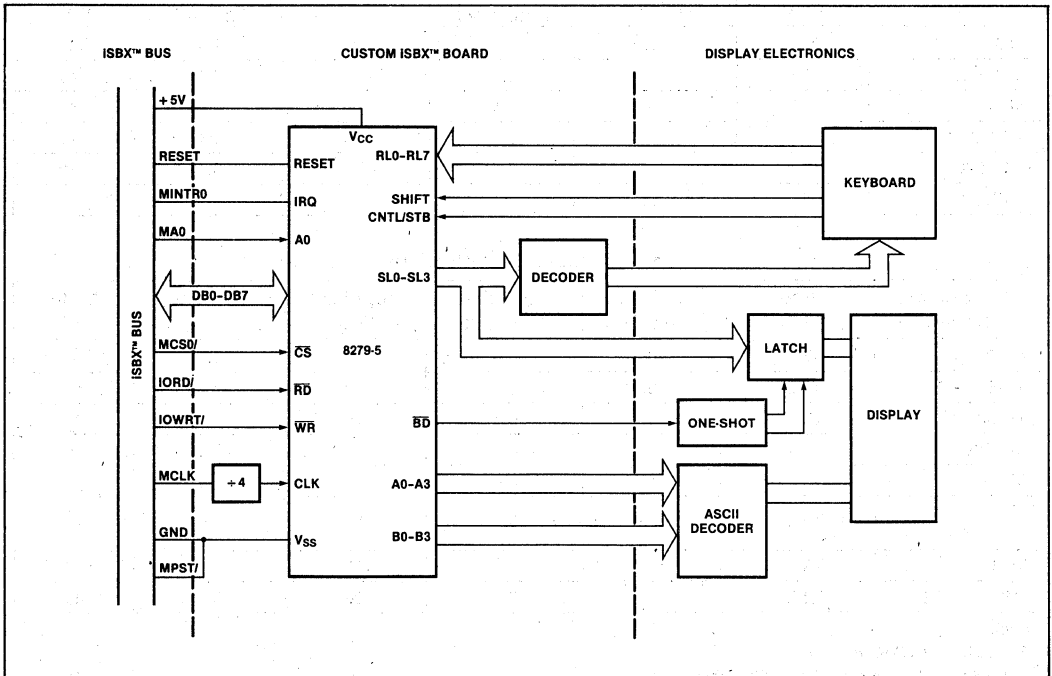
ISBX™ BUS

CUSTOM ISBX™ BOARD

DISPLAY ELECTRONICS

ISBX™ BUS

+5V

RESET

MINTR0

MA0

DB0–DB7

MCS0/

IORD/

IOWRT/

MCLK

GND

MPST/

$V_{CC}$

RESET

IRQ

A0

$\overline{CS}$

8279-5

$\overline{RD}$

$\overline{WR}$

$\div 4$

CLK

$V_{SS}$

RL0–RL7

SHIFT

CNTL/STB

SL0–SL3

$\overline{BD}$

A0–A3

B0–B3

KEYBOARD

DECODER

LATCH

DISPLAY

ONE-SHOT

ASCII DECODER